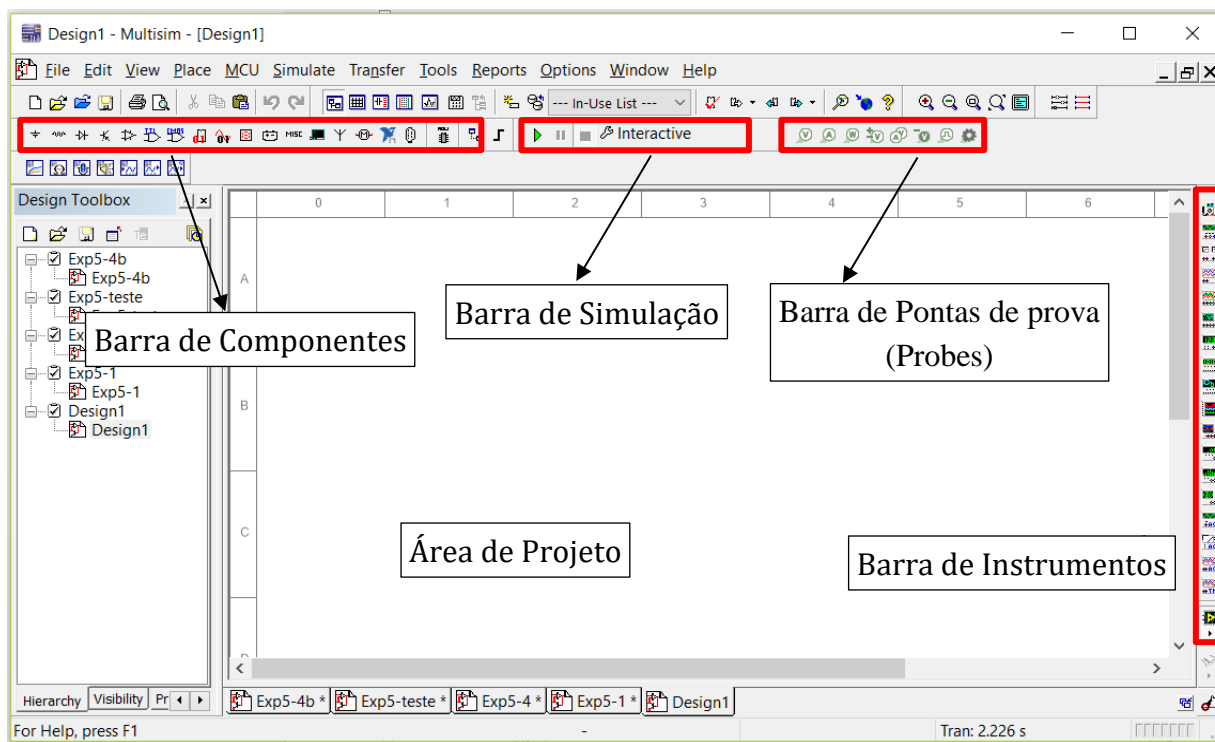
Design1 - Multisim - [Design1]

File Edit View Place MCU Simulate Transfer Tools Reports Options Window Help

--- In-Use List ---

Interactive

Design Toolbox

Exp5-4b
Exp5-4b
Exp5-teste
Ex
Exp5-1
Exp5-1
Design1
Design1

0 1 2 3 4 5 6

A
B
C

Barra de Componentes

Barra de Simulação

Barra de Pontas de prova (Probes)

Área de Projeto

Barra de Instrumentos

Hierarchy Visibility Pr

Exp5-4b * Exp5-teste * Exp5-4 * Exp5-1 * Design1

For Help, press F1 - Tran: 2.226 s